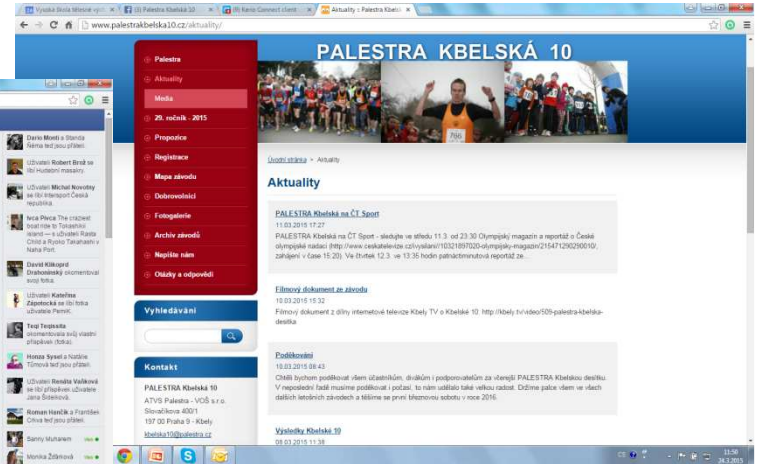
Vysoká škola Mikroe výcv | (3) Palestra Kbelská 10 | (9) Keno Connect client | Aktuality | Palestra Kbelsk

www.palestrakbelska10.cz/aktuality/

PALESTRA KBELSKÁ 10

Palestra
Aktuality
Media
29. ročník - 2015
Propozice
Registrace
Mapa závodu
Dobrovolníci
Fotogalerie
Archiv závodů
Napište nám
Otázky a odpovědi

Vyhledávání

Kontakt

PALESTRA Kbelská 10
ATVS Palestra - VOŠ s.r.o.
Slovačíkova 400/1
197 00 Praha 9 - Kbely
kbelska10@palestra.cz

Úvodní stránka > Aktuality

Aktuality

PALESTRA Kbelská na ČT Sport
11.03.2015 17:27
PALESTRA Kbelská na ČT Sport - sledujte ve středu 11.3. od 23:30 Olympijský magazín a reportáž o České olympijské nadaci (http://www.ceskatelevize.cz/ivysilani/10321897020-olympijsky-magazin/215471290290010/, zahájení v čase 15:20). Ve čtvrtek 12.3. ve 13:35 hodin patnáctiminutová reportáž ze...

Filmový dokument ze závodu
10.03.2015 15:32
Filmový dokument z dílny internetové televize Kbely TV o Kbelské 10: http://kbely.tv/video/509-palestra-kbelská-desitka

Poděkování
10.03.2015 08:43
Chtěli bychom poděkovat všem účastníkům, divákům i podporovatelům za včerejší PALESTRA Kbelskou desítku. V neposlední řadě musíme poděkovat i počasí, to nám udělalo také velkou radost. Držíme palce všem ve všech dalších letošních závodech a těšíme se první březnovou sobotu v roce 2016.

Výsledky Kbelské 10
08.03.2015 11:38

Dario Monti a Standa Řáma teď jsou přátelé.
Uživateli Robert Brož se líbí Hudební masakry.
Uživateli Michal Novotny se líbí Interspont Česká republika.
Irca Pirca The craziest boat ride to Tokashiki island — s uživateli Rasta Child a Ryoko Takahashi v Naha Port.
David Klikoprd Drahonínský okomentoval svůj fotka.
Uživateli Kateřina Zápotocká se líbí fotka uživatele Pemik.
Tepi Tepiesta okomentovala svůj vlastní příspěvek (fotka).
Honza Sysel a Natálie Tůmová teď jsou přátelé.
Uživateli Renáta Vašková se líbí příspěvek uživatele Jana Brdeňová.
Roman Hančík a František Chrva teď jsou přátelé.
Sanny Muhanem
Monika Žitková

11:50
24.3.2015